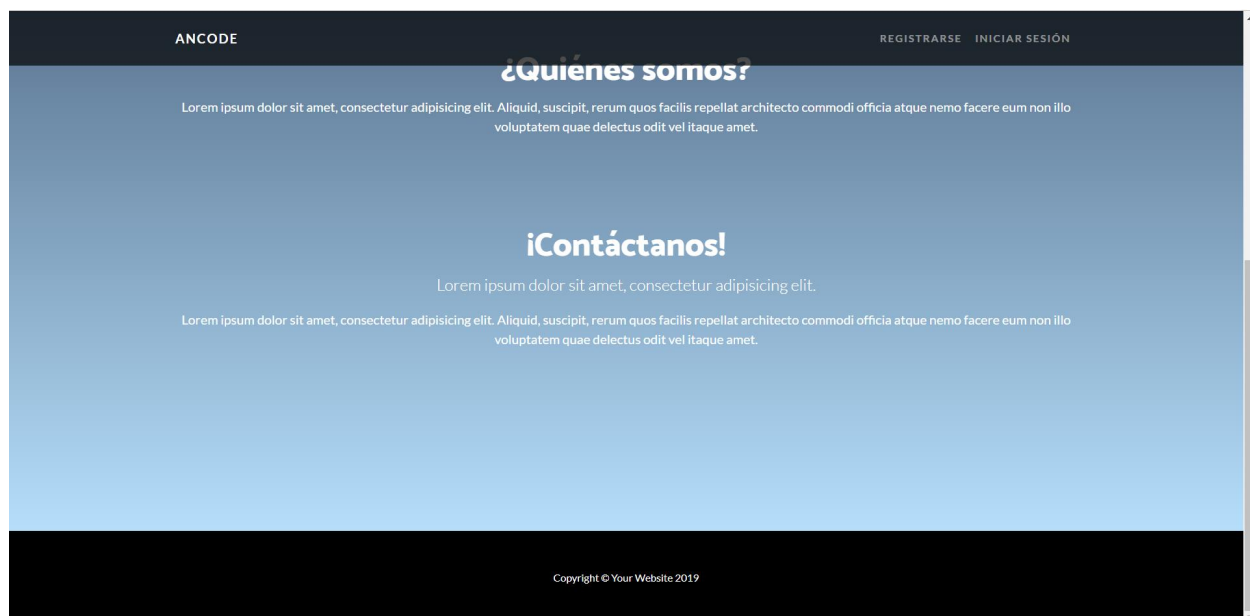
ANCODE

REGISTRARSE INICIAR SESIÓN

¿Quiénes somos?

Lorem ipsum dolor sit amet, consectetur adipisicing elit. Aliquid, suscipit, rerum quos facilis repellat architecto commodi officia atque nemo facere eum non illo voluptatem quae delectus odit vel itaque amet.

¡Contáctanos!

Lorem ipsum dolor sit amet, consectetur adipisicing elit.

Lorem ipsum dolor sit amet, consectetur adipisicing elit. Aliquid, suscipit, rerum quos facilis repellat architecto commodi officia atque nemo facere eum non illo voluptatem quae delectus odit vel itaque amet.

Copyright © Your Website 2019